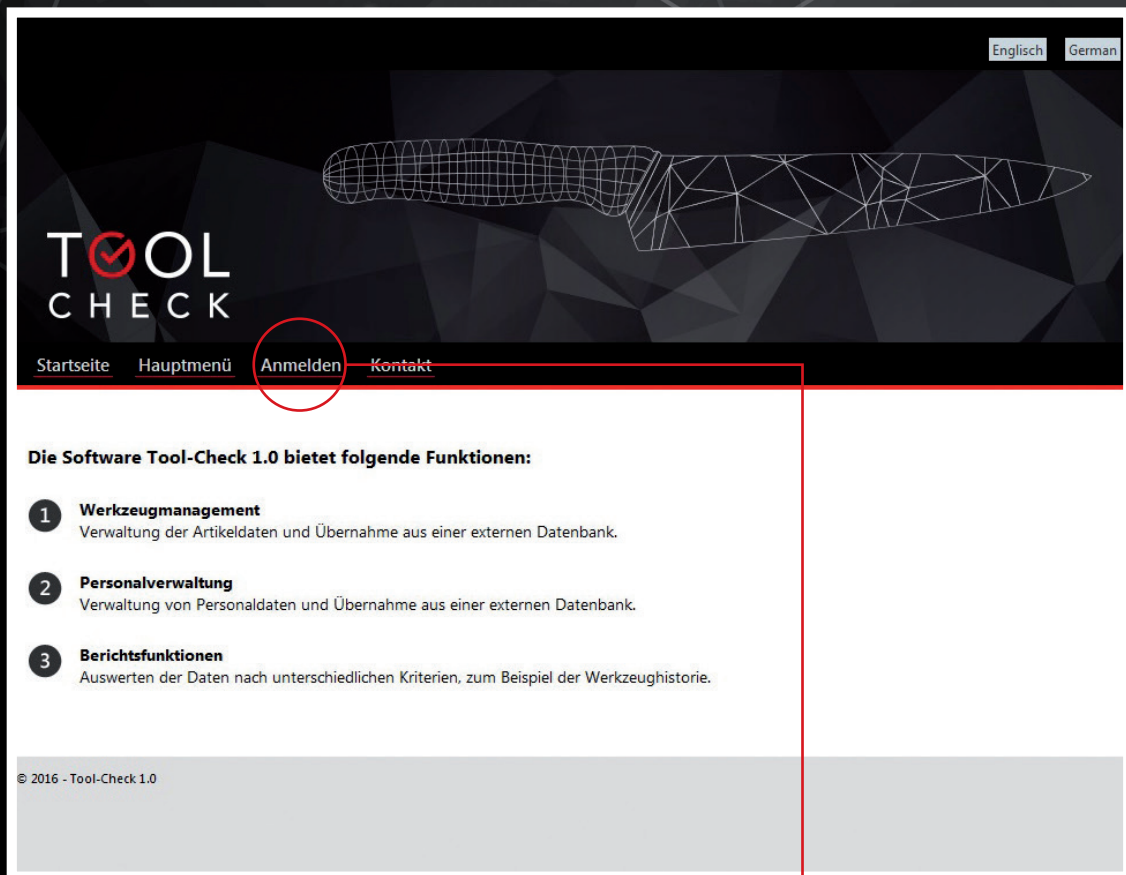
Englisch German

TOOL CHECK

Startseite Hauptmenü Anmelden Kontakt

Die Software Tool-Check 1.0 bietet folgende Funktionen:

1 Werkzeugmanagement
Verwaltung der Artikeldaten und Übernahme aus einer externen Datenbank.

2 Personalverwaltung
Verwaltung von Personaldaten und Übernahme aus einer externen Datenbank.

3 Berichtsfunktionen
Auswerten der Daten nach unterschiedlichen Kriterien, zum Beispiel der Werkzeughistorie.

© 2016 - Tool-Check 1.0